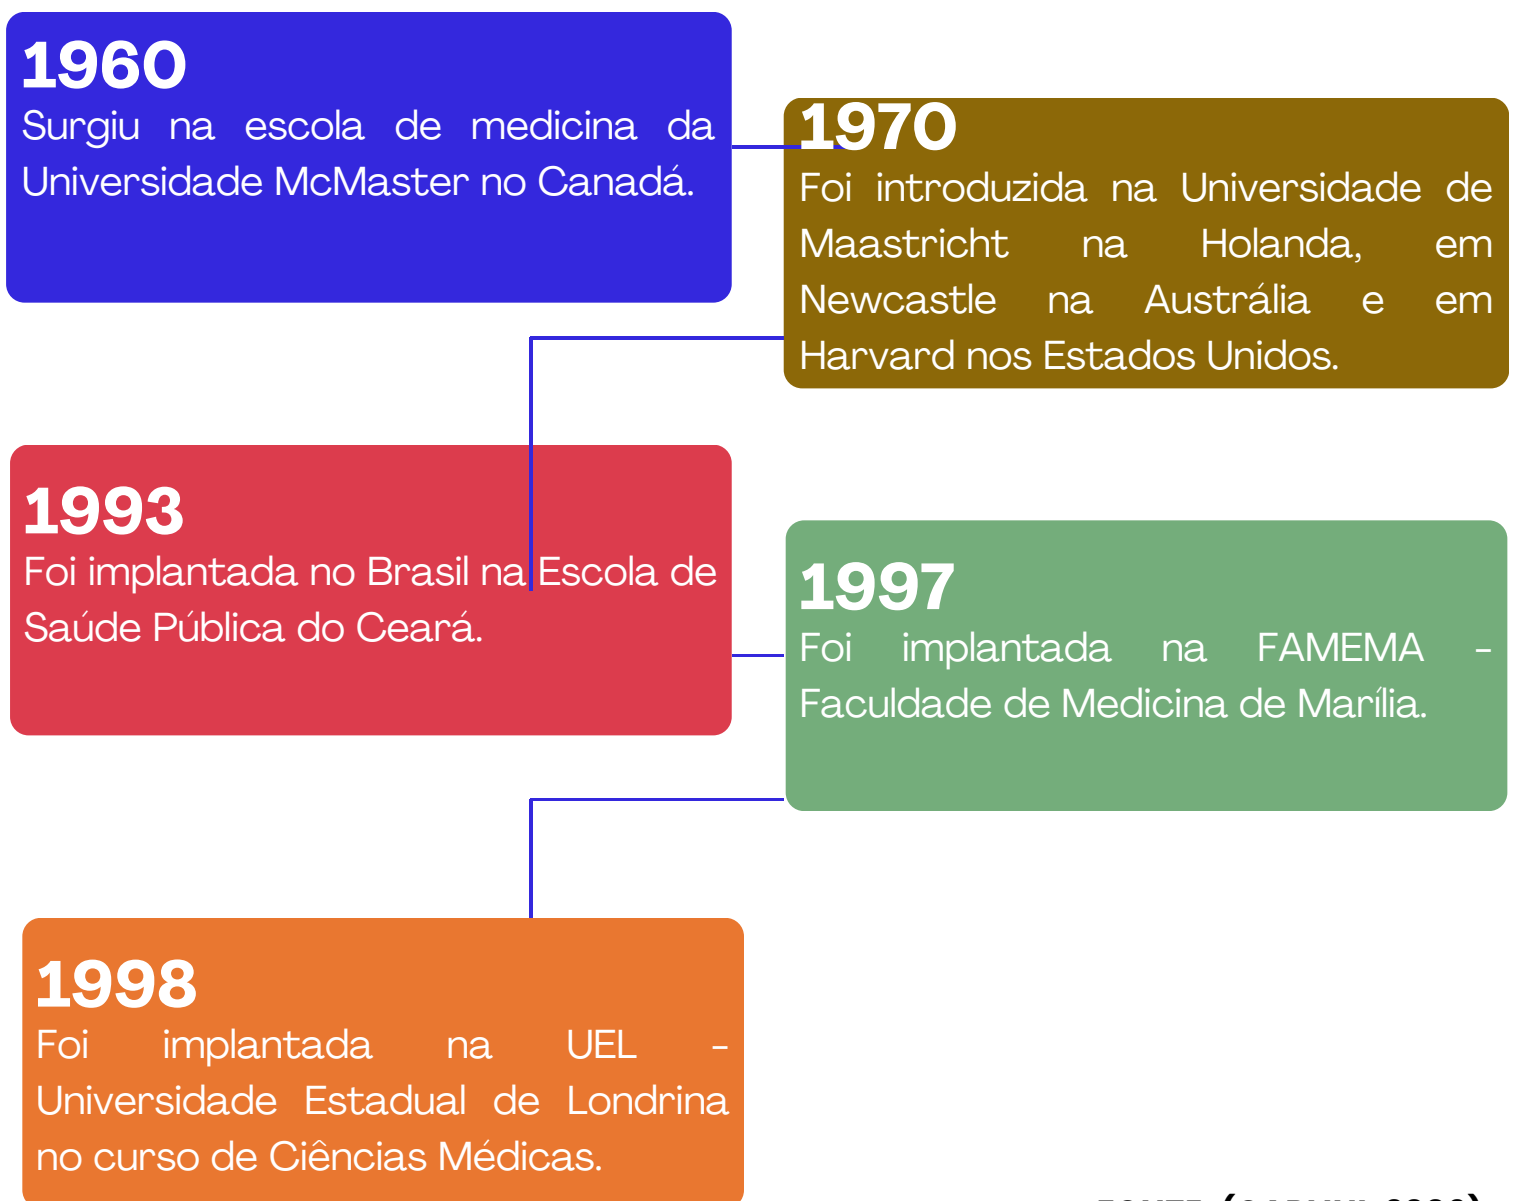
1960
Surgiu na escola de medicina da Universidade McMaster no Canadá.

1970
Foi introduzida na Universidade de Maastricht na Holanda, em Newcastle na Austrália e em Harvard nos Estados Unidos.

1993
Foi implantada no Brasil na Escola de Saúde Pública do Ceará.

1997
Foi implantada na FAMEMA – Faculdade de Medicina de Marília.

1998
Foi implantada na UEL – Universidade Estadual de Londrina no curso de Ciências Médicas.

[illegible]